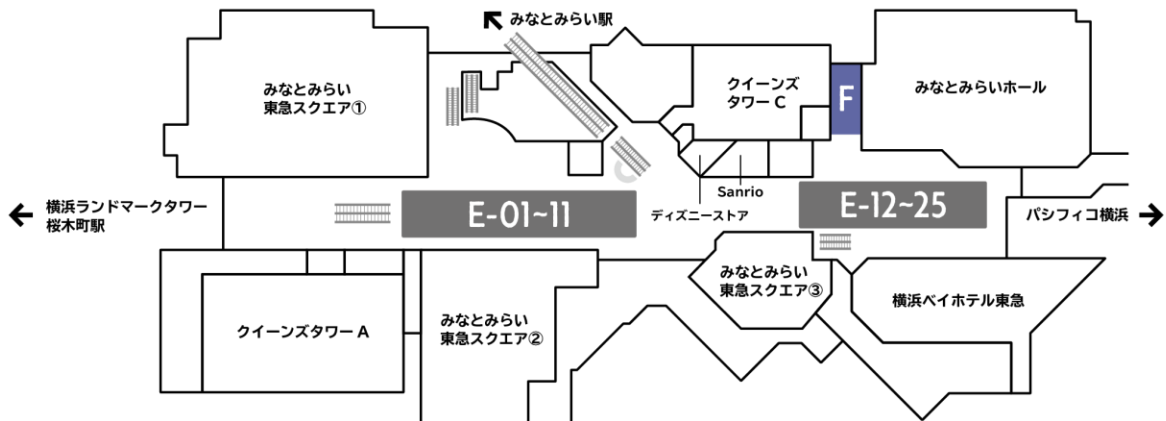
みなとみらい駅

みなとみらい
東急スクエア①

クイーンズ
タワー C

F

みなとみらいホール

横浜ランドマークタワー
桜木町駅

E-01~11

Sanrio

ディズニーストア

E-12~25

パシフィコ横浜

みなとみらい
東急スクエア③

横浜ベイホテル東急

クイーンズタワー A

みなとみらい
東急スクエア②